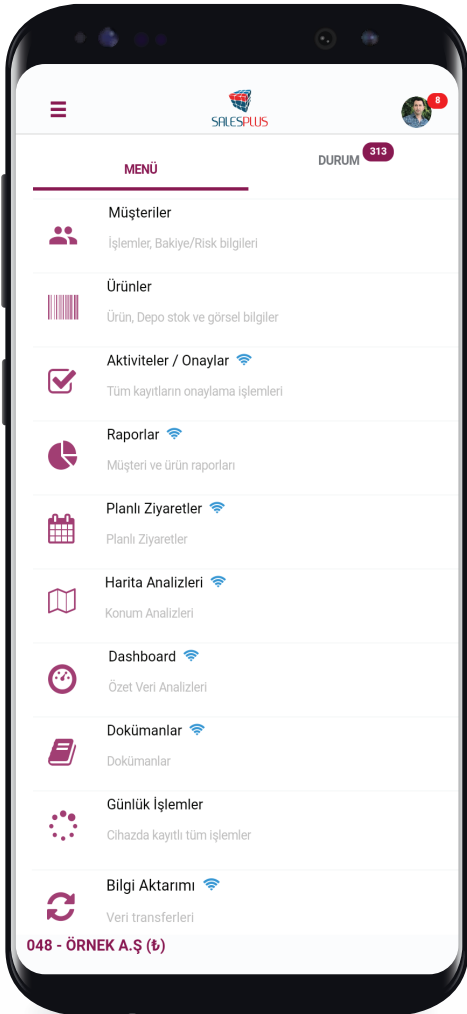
SALESPLUS

8

MENÜ

DURUM 313

Müşteriler
İşlemler, Bakiye/Risk bilgileri

Ürünler
Ürün, Depo stok ve görsel bilgiler

Aktiviteler / Onaylar
Tüm kayıtların onaylama işlemleri

Raporlar
Müşteri ve ürün raporları

Planlı Ziyaretler
Planlı Ziyaretler

Harita Analizleri
Konum Analizleri

Dashboard
Özet Veri Analizleri

Dokümanlar
Dokümanlar

Günlük İşlemler
Cihazda kayıtlı tüm işlemler

Bilgi Aktarımı
Veri transferleri

048 - ÖRNEK A.Ş (₺)